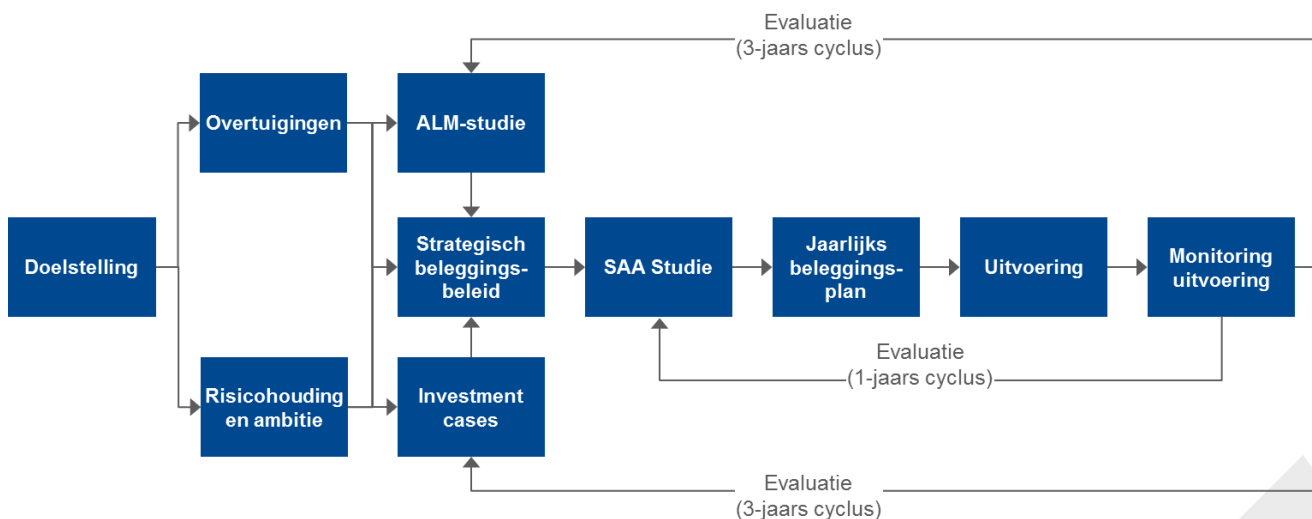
Evaluatie
(3-jaars cyclus)

Overtuigingen

ALM-studie

Doelstelling

Strategisch beleggingsbeleid

SAA Studie

Jaarlijks beleggingsplan

Uitvoering

Monitoring uitvoering

Evaluatie
(1-jaars cyclus)

Risicohouding en ambitie

Investment cases

Evaluatie
(3-jaars cyclus)